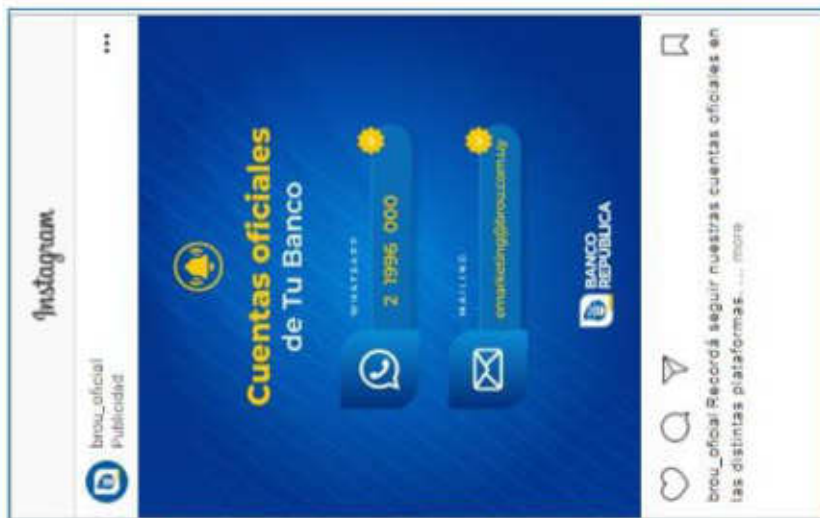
Instagram

brou_oficial
Publicidad

Cuentas oficiales
de Tu Banco

WHATSAPP
2 1996 000

MAILING
emarketing@brou.com.uy

BANCO REPÚBLICA

brou_oficial Recordá seguir nuestras cuentas oficiales en las distintas plataformas. ... more